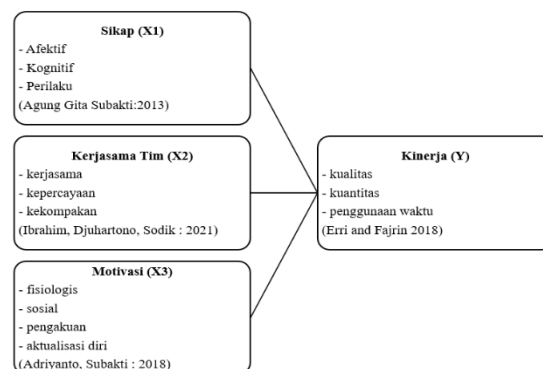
Sikap (X1)
- Afektif
- Kognitif
- Perilaku
(Agung Gita Subakti:2013)

Kerjasama Tim (X2)
- kerjasama
- kepercayaan
- kekompakan
(Ibrahim, Djuhartono, Sodik : 2021)

Motivasi (X3)
- fisiologis
- sosial
- pengakuan
- aktualisasi diri
(Adriyanto, Subakti : 2018)

Kinerja (Y)
- kualitas
- kuantitas
- penggunaan waktu
(Erri and Fajrin 2018)